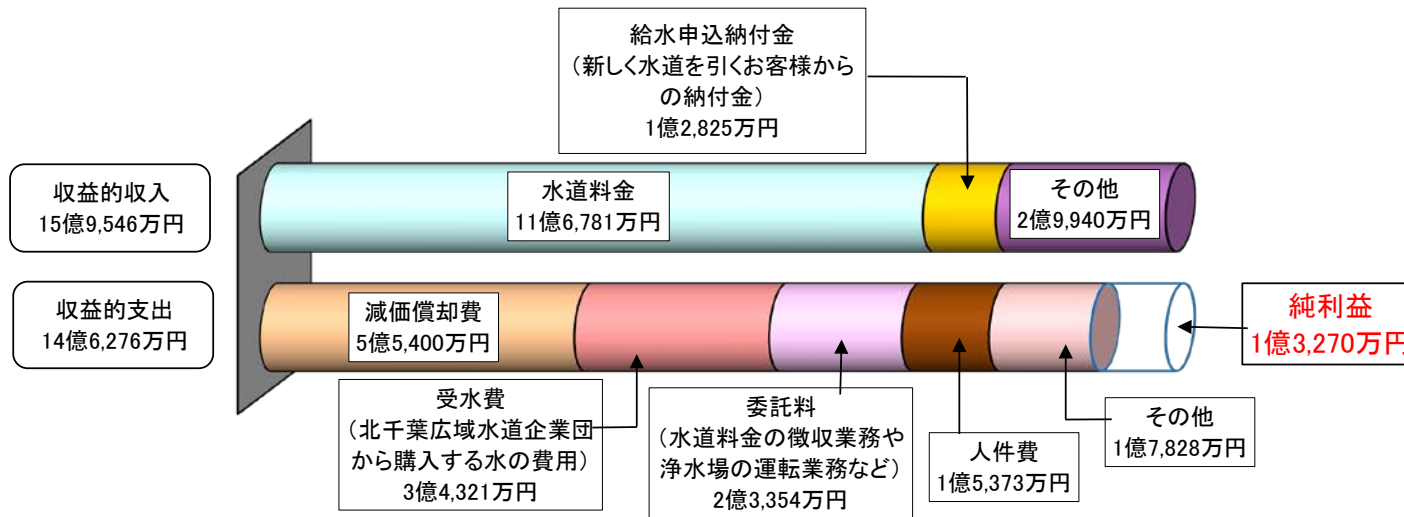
給水申込納付金
（新しく水道を引くお客様からの納付金）
1億2,825万円

収益的収入
15億9,546万円

水道料金
11億6,781万円

その他
2億9,940万円

収益的支出
14億6,276万円

減価償却費
5億5,400万円

純利益
1億3,270万円

受水費
（北千葉広域水道企業団から購入する水の費用）
3億4,321万円

委託料
（水道料金の徴収業務や浄水場の運転業務など）
2億3,354万円

人件費
1億5,373万円

その他
1億7,828万円